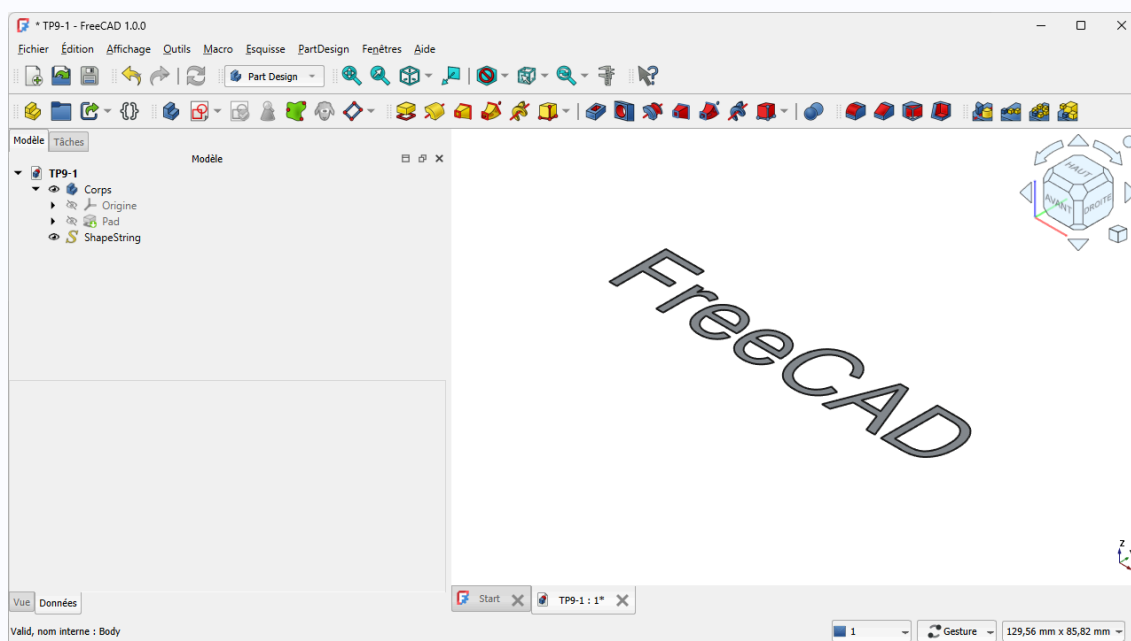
* TP9-1 - FreeCAD 1.0.0

Fichier Édition Affichage Outils Macro Esquisse PartDesign Fenêtres Aide

Part Design

Modèle Tâches

Modèle

TP9-1
Corps
Origine
Pad
ShapeString

FreeCAD

HAUT
AVANT
DROITE

Vue Données

Start
TP9-1 : 1*

Valid, nom interne : Body

1
Gesture
129,56 mm x 85,82 mm